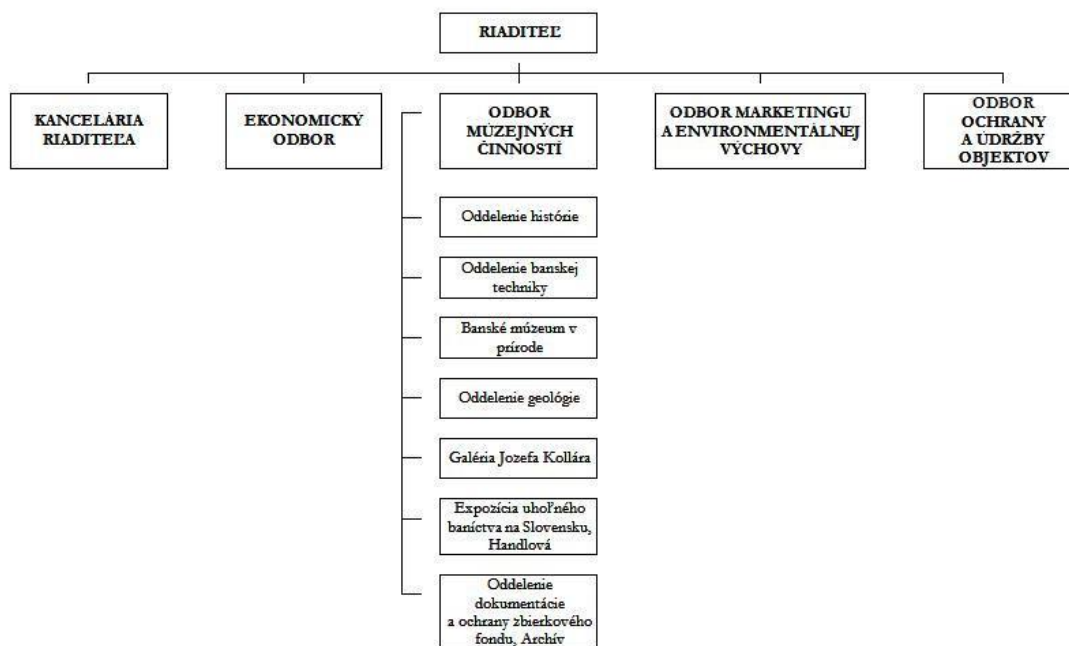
RIADITEĽ

KANCELÁRIA RIADITEĽA

EKONOMICKÝ ODBOR

ODBOR MÚZEJNÝCH ČINNOSTÍ

ODBOR MARKETINGU A ENVIRONMENTÁLNEJ VÝCHOVY

ODBOR OCHRANY A ÚDRŽBY OBJEKTOV

Oddelenie histórie

Oddelenie banskej techniky

Banské múzeum v prírode

Oddelenie geológie

Galéria Jozefa Kollára

Expozícia uhoľného baníctva na Slovensku, Handlová

Oddelenie dokumentácie a ochrany zbierkového fondu, Archív